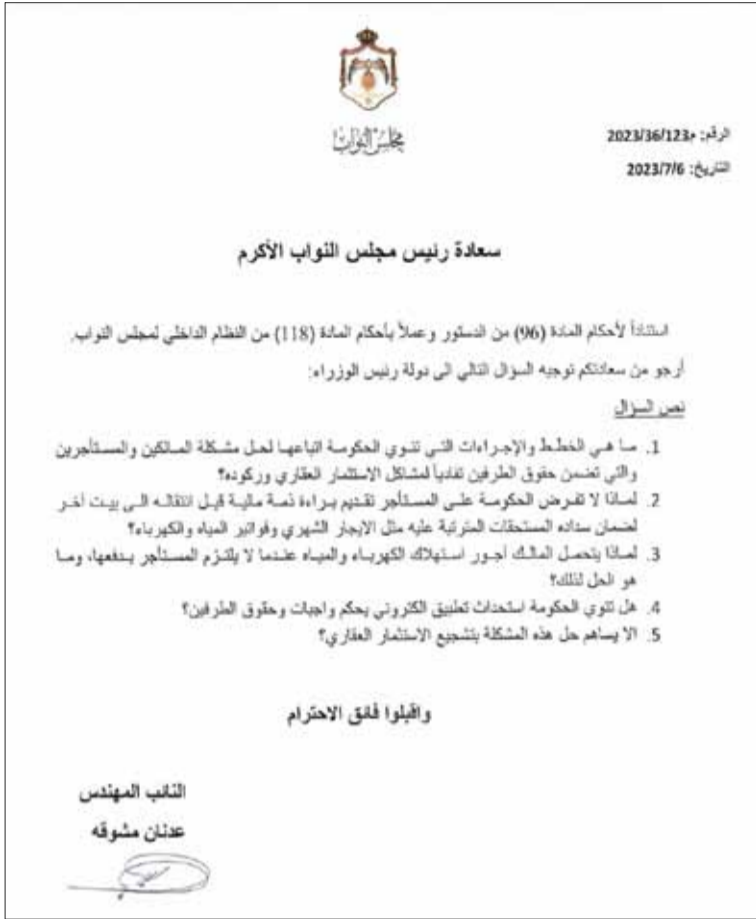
مجلس النواب

الرقم: م2023/36/123
التاريخ: 2023/7/6

سعادة رئيس مجلس النواب الأكرم

استناداً لأحكام المادة (96) من الدستور وعملاً بأحكام المادة (118) من النظام الداخلي لمجلس النواب.

أرجو من سعادتكم توجيه السؤال التالي الى دولة رئيس الوزراء:

نص السؤال

1. ما هي الخطط والإجراءات التي تنوي الحكومة اتباعها لحل مشكلة المالكين والمستأجرين والتي تضمن حقوق الطرفين تفادياً لمشاكل الاستثمار العقاري وركوده؟
2. لماذا لا تفرض الحكومة على المستأجر تقديم براءة ذمة مالية قبل انتقاله الى بيت آخر لضمان سداده المستحقات المترتبة عليه مثل الايجار الشهري وفواتير المياه والكهرباء؟
3. لماذا يتحمل المالك أجور استهلاك الكهرباء والمياه عندما لا يلتزم المستأجر بدفعها، وما هو الحل لذلك؟
4. هل تنوي الحكومة استحداث تطبيق الكتروني يحكم واجبات وحقوق الطرفين؟
5. الا يساهم حل هذه المشكلة بتشجيع الاستثمار العقاري؟

واقبلوا فائق الاحترام

النائب المهندس
عدنان مشوقه